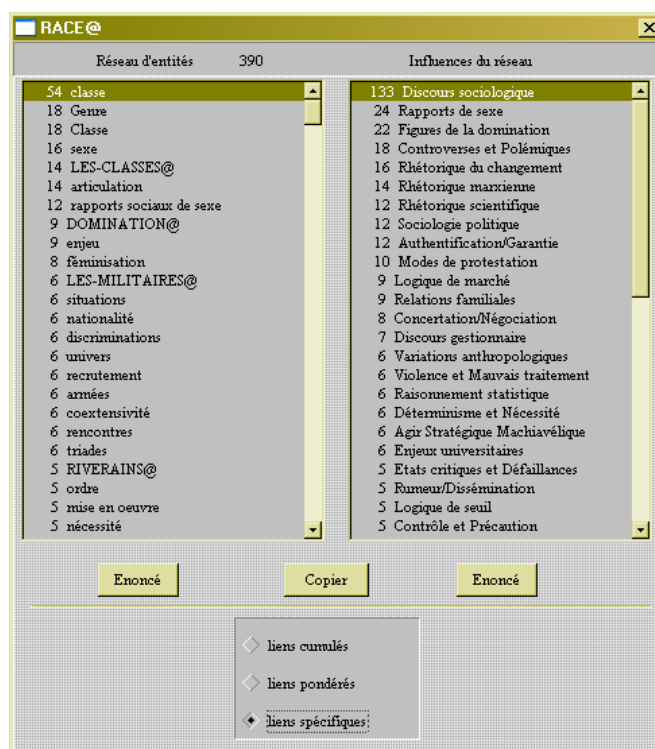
RACE@

Réseau d'entités 390

Influences du réseau

54 classe
18 Genre
18 Classe
16 sexe
14 LES-CLASSES@
14 articulation
12 rapports sociaux de sexe
9 DOMINATION@
9 enjeu
8 féminisation
6 LES-MILITAIRES@
6 situations
6 nationalité
6 discriminations
6 univers
6 recrutement
6 armées
6 coextensivité
6 rencontres
6 triades
5 RIVERAINS@
5 ordre
5 mise en oeuvre
5 nécessité

133 Discours sociologique
24 Rapports de sexe
22 Figures de la domination
18 Controverses et Polémiques
16 Rhétorique du changement
14 Rhétorique marxienne
12 Rhétorique scientifique
12 Sociologie politique
12 Authentification/Garantie
10 Modes de protestation
9 Logique de marché
9 Relations familiales
8 Concertation/Négociation
7 Discours gestionnaire
6 Variations anthropologiques
6 Violence et Mauvais traitement
6 Raisonnement statistique
6 Déterminisme et Nécessité
6 Agir Stratégique Machiavélique
6 Enjeux universitaires
5 Etats critiques et Défaillances
5 Rumeur/Dissémination
5 Logique de seuil
5 Contrôle et Précaution

Enoncé
Copier
Enoncé

liens cumulés
liens pondérés
liens spécifiques